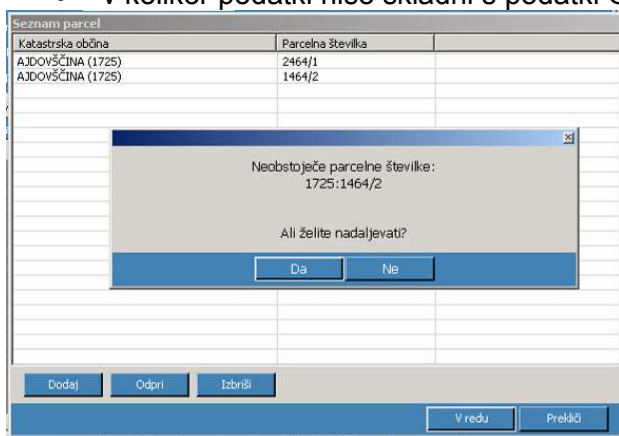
V kolikor podatki niso skladni s podatki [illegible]

Seznam parcel

| Katastrska občina | Parcelna številka |
|---|---|
| AJDOVŠČINA (1725) | 2464/1 |
| AJDOVŠČINA (1725) | 1464/2 |

Neobstoječe parcelne številke:
1725:1464/2

Ali želite nadaljevati?

Da Ne

Dodaj Odpri Izbriši

V redu Prekliči